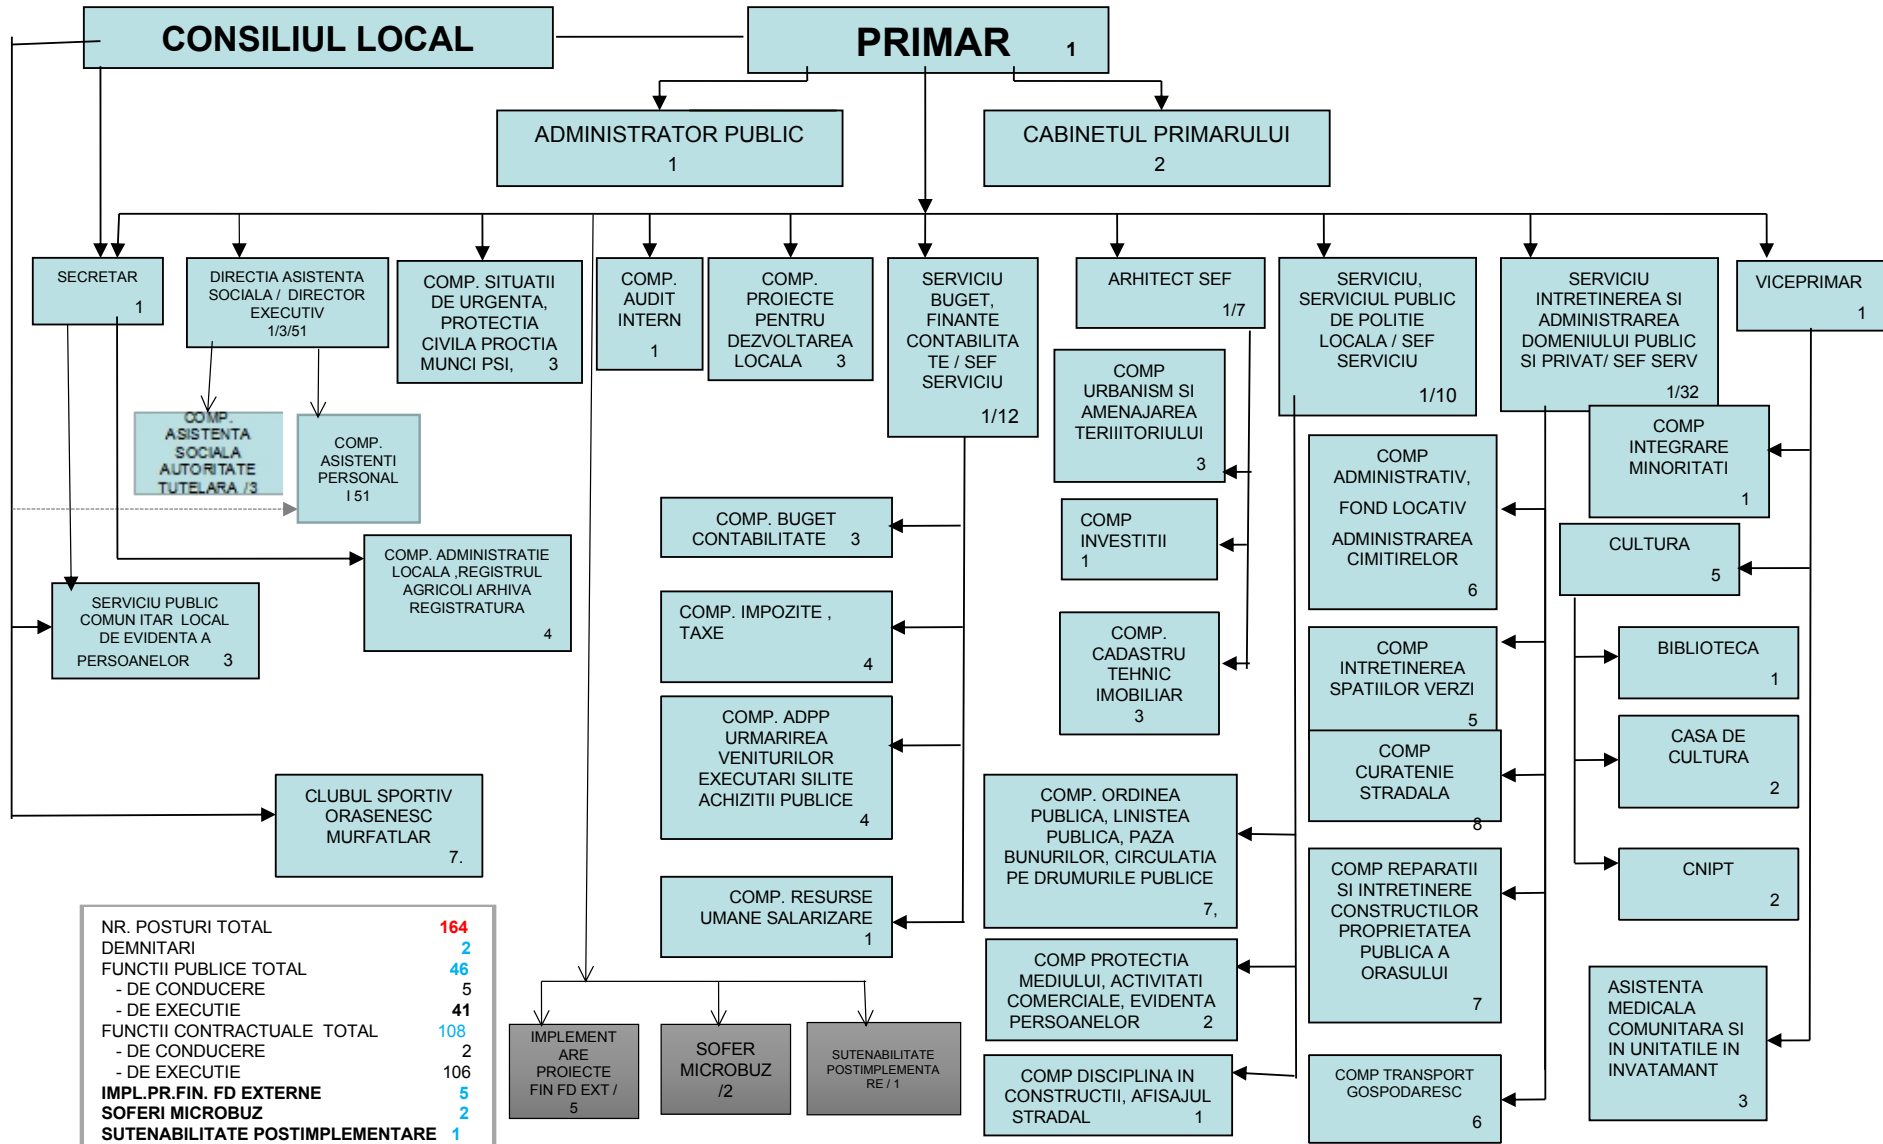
CONSILIUL LOCAL

PRIMAR 1

ADMINISTRATOR PUBLIC 1

CABINETUL PRIMARULUI 2

SECRETAR 1

DIRECTIA ASISTENTA SOCIALA / DIRECTOR EXECUTIV 1/3/51

COMP. SITUATII DE URGENTA, PROTECTIA CIVILA PROCTIA MUNCI PSI, 3

COMP. AUDIT INTERN 1

COMP. PROIECTE PENTRU DEZVOLTAREA LOCALA 3

SERVICIU BUGET, FINANTE CONTABILITATE / SEF SERVICIU 1/12

ARHITECT SEF 1/7

SERVICIU, SERVICIUL PUBLIC DE POLITIE LOCALA / SEF SERVICIU 1/10

SERVICIU INTRETINEREA SI ADMINISTRAREA DOMENIULUI PUBLIC SI PRIVAT/ SEF SERV 1/32

VICEPRIMAR 1

COMP. ASISTENTA SOCIALA AUTORITATE TUTELARA /3

COMP. ASISTENTI PERSONAL I 51

COMP URBANISM SI AMENAJAREA TERIIITORIULUI 3

COMP INTEGRARE MINORITATI 1

COMP. BUGET CONTABILITATE 3

COMP INVESTITII 1

COMP ADMINISTRATIV, FOND LOCATIV ADMINISTRAREA CIMITIRELOR 6

CULTURA 5

COMP. ADMINISTRATIE LOCALA ,REGISTRUL AGRICOLI ARHIVA REGISTRATURA 4

SERVICIU PUBLIC COMUN ITAR LOCAL DE EVIDENTA A PERSOANELOR 3

COMP. IMPOZITE , TAXE 4

COMP. CADASTRU TEHNIC IMOBILIAR 3

COMP INTRETINEREA SPATIILOR VERZI 5

BIBLIOTECA 1

COMP. ADPP URMARIREA VENITURILOR EXECUTARI SILITE ACHIZITII PUBLICE 4

COMP CURATENIE STRADALA 8

CASA DE CULTURA 2

CLUBUL SPORTIV ORASENESC MURFATLAR 7.

COMP. ORDINEA PUBLICA, LINISTEA PUBLICA, PAZA BUNURILOR, CIRCULATIA PE DRUMURILE PUBLICE 7,

COMP REPARATII SI INTRETINERE CONSTRUCTILOR PROPRIETATEA PUBLICA A ORASULUI 7

CNIPT 2

COMP. RESURSE UMANE SALARIZARE 1

| NR. POSTURI TOTAL | 164 |
|---|---|
| DEMNITARI | 2 |
| FUNCTII PUBLICE TOTAL | 46 |
| - DE CONDUCERE | 5 |
| - DE EXECUTIE | 41 |
| FUNCTII CONTRACTUALE TOTAL | 108 |
| - DE CONDUCERE | 2 |
| - DE EXECUTIE | 106 |
| IMPL.PR.FIN. FD EXTERNE | 5 |
| SOFERI MICROBUZ | 2 |
| SUTENABILITATE POSTIMPLEMENTARE | 1 |

IMPLEMENTARE PROIECTE FIN FD EXT / 5

SOFER MICROBUZ /2

SUTENABILITATE POSTIMPLEMENTARE / 1

COMP PROTECTIA MEDIULUI, ACTIVITATI COMERCIALE, EVIDENTA PERSOANELOR 2

ASISTENTA MEDICALA COMUNITARA SI IN UNITATILE IN INVATAMANT 3

COMP DISCIPLINA IN CONSTRUCTII, AFISAJUL STRADAL 1

COMP TRANSPORT GOSPODARESC 6